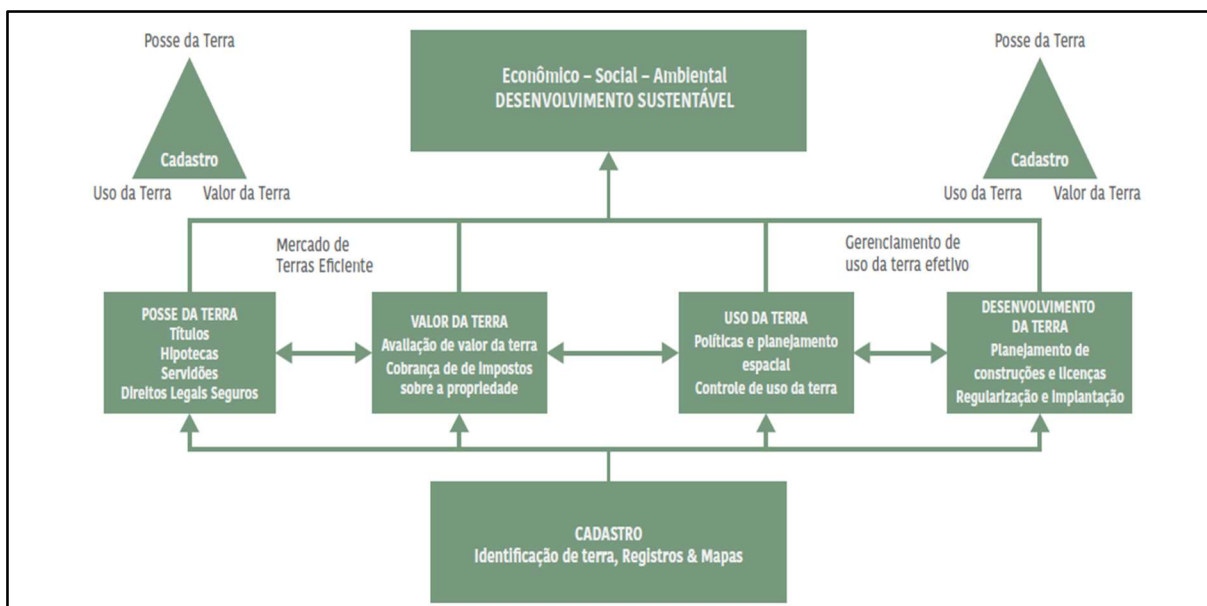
Posse da Terra

Cadastro

Uso da Terra Valor da Terra

Econômico – Social – Ambiental
DESENVOLVIMENTO SUSTENTÁVEL

Posse da Terra

Cadastro

Uso da Terra Valor da Terra

Mercado de Terras Eficiente

Gerenciamento de uso da terra efetivo

POSSE DA TERRA
Títulos
Hipotecas
Servidões
Direitos Legais Seguros

VALOR DA TERRA
Avaliação de valor da terra
Cobrança de de Impostos sobre a propriedade

USO DA TERRA
Políticas e planejamento espacial
Controle de uso da terra

DESENVOLVIMENTO DA TERRA
Planejamento de construções e licenças
Regularização e Implantação

CADASTRO
Identificação de terra, Registros & Mapas